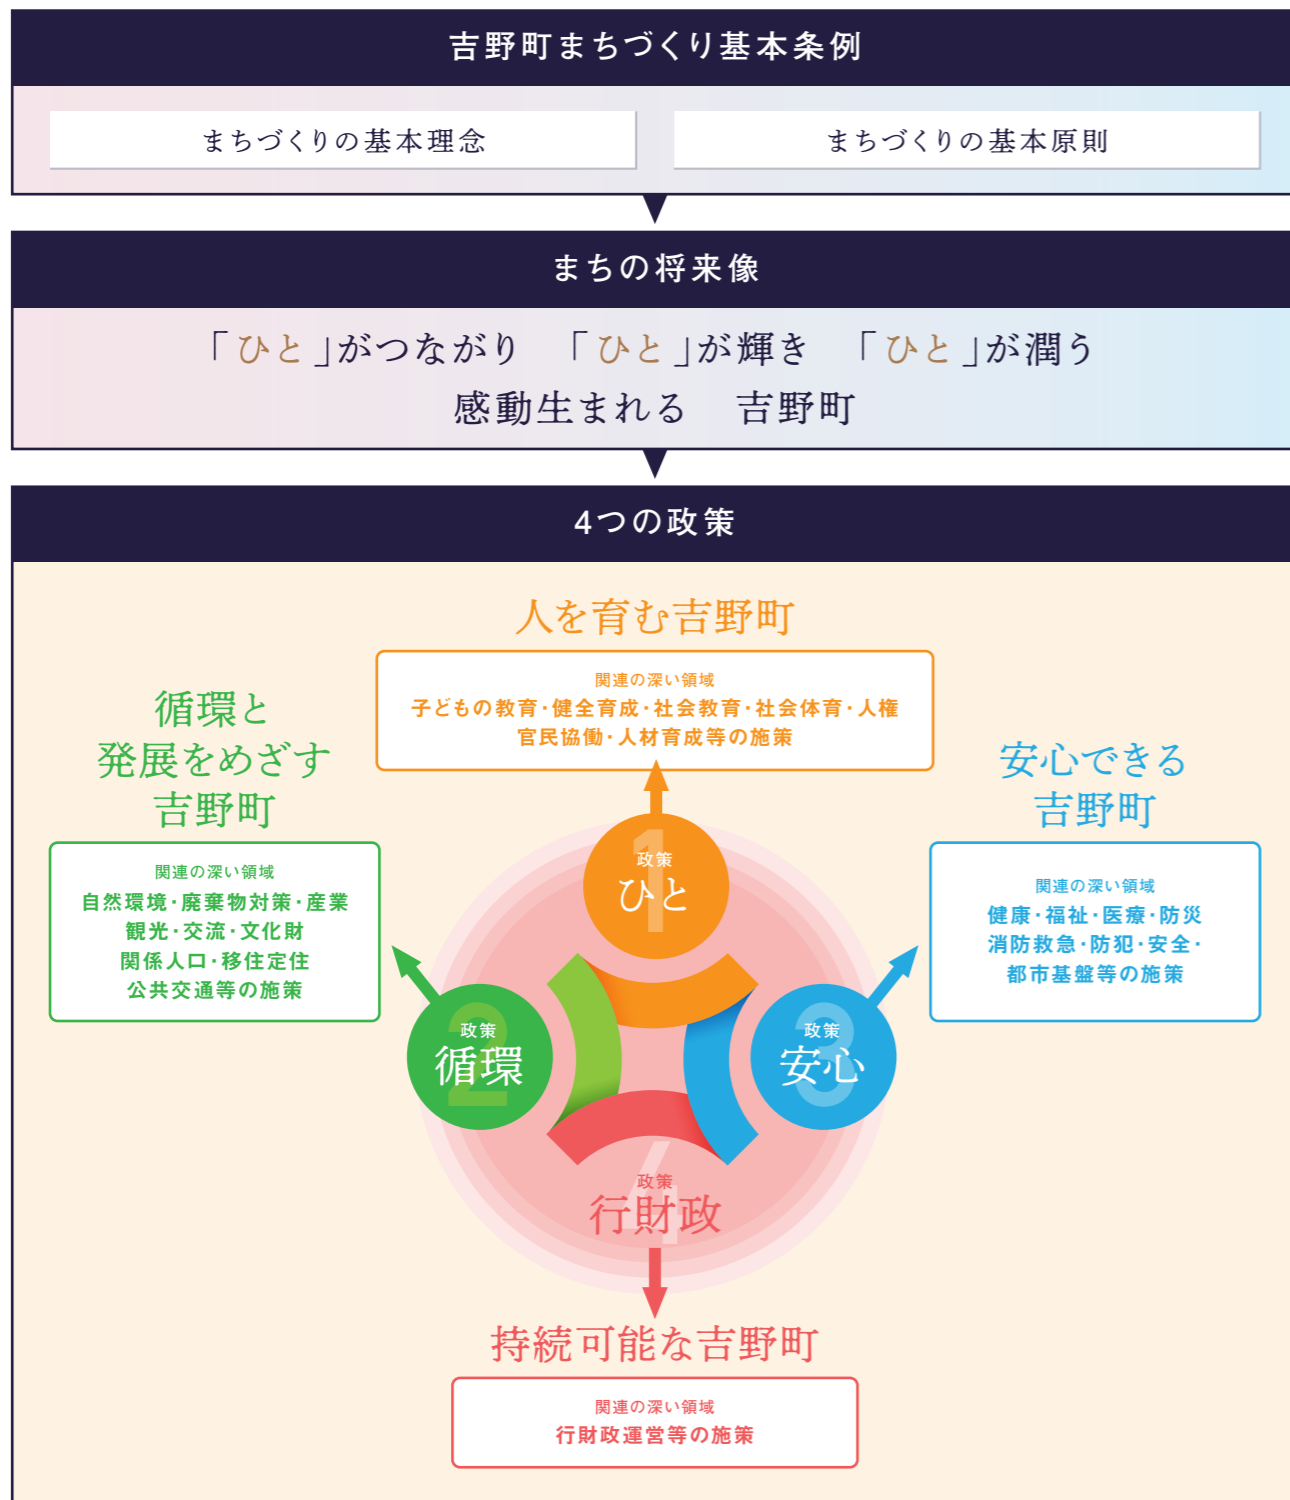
吉野町まちづくり基本条例

まちづくりの基本理念

まちづくりの基本原則

まちの将来像

「ひと」がつながり　「ひと」が輝き　「ひと」が潤う
感動生まれる　吉野町

4つの政策

人を育む吉野町

関連の深い領域
子どもの教育・健全育成・社会教育・社会体育・人権
官民協働・人材育成等の施策

循環と
発展をめざす
吉野町

関連の深い領域
自然環境・廃棄物対策・産業
観光・交流・文化財
関係人口・移住定住
公共交通等の施策

安心できる
吉野町

関連の深い領域
健康・福祉・医療・防災
消防救急・防犯・安全・
都市基盤等の施策

1
政策
ひと

2
政策
循環

3
政策
安心

4
政策
行財政

持続可能な吉野町

関連の深い領域
行財政運営等の施策